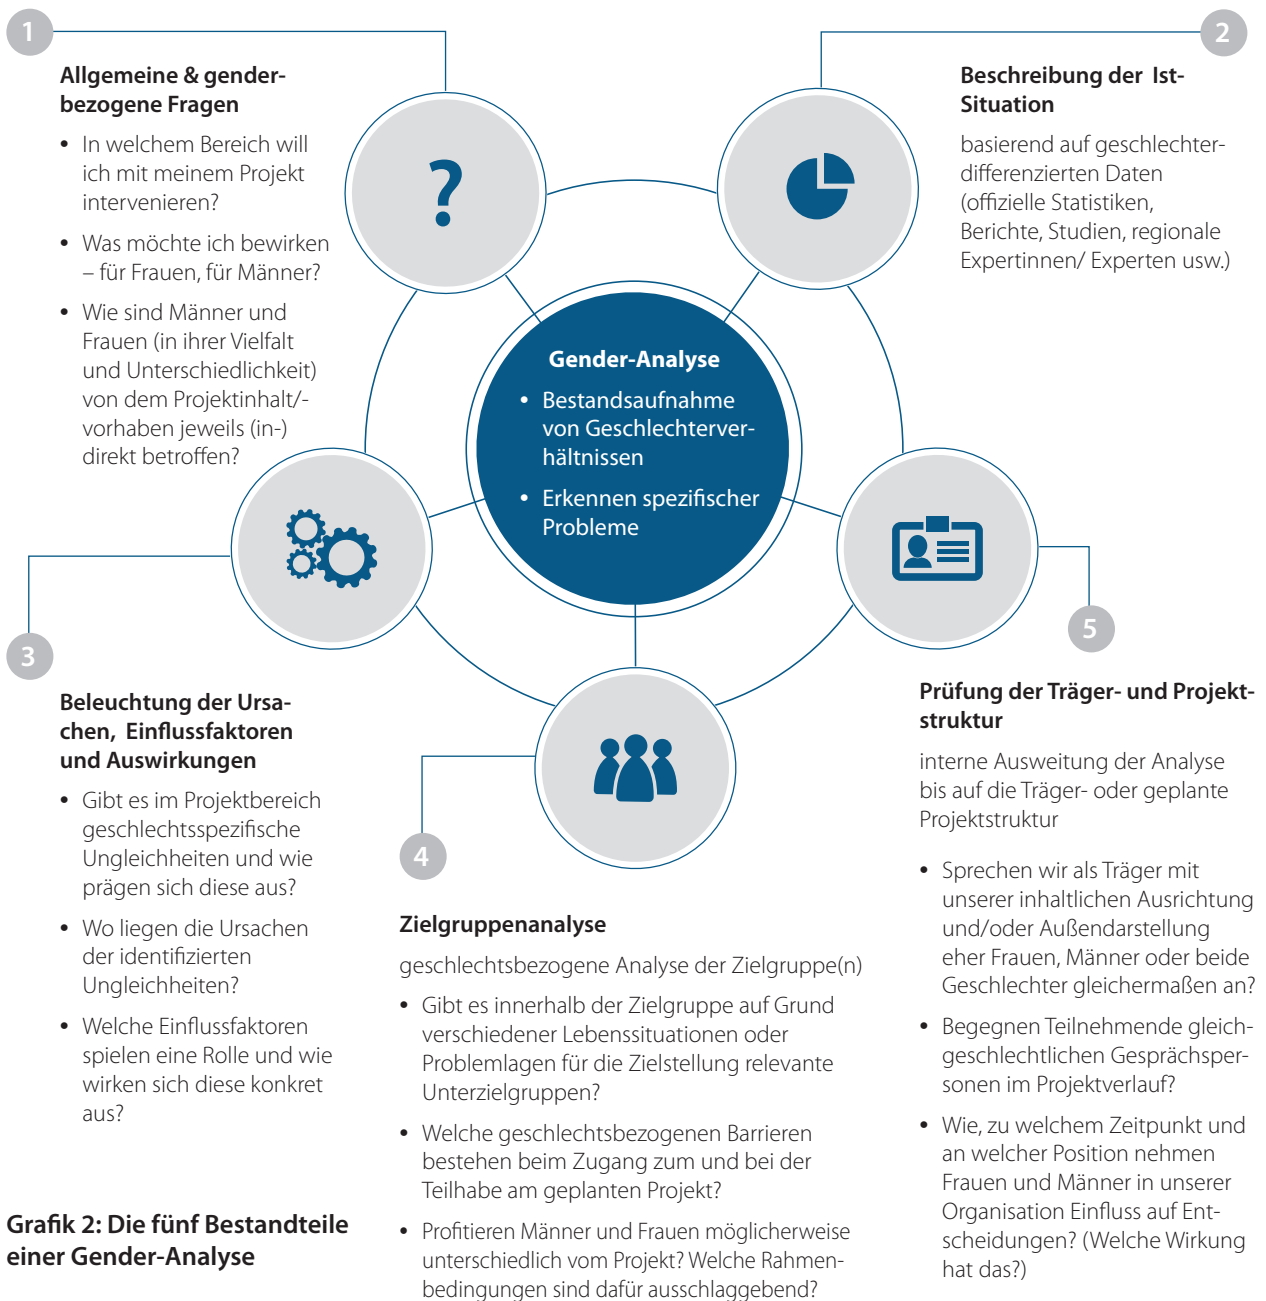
1

Allgemeine & genderbezogene Fragen

• In welchem Bereich will ich mit meinem Projekt intervenieren?

• Was möchte ich bewirken – für Frauen, für Männer?

• Wie sind Männer und Frauen (in ihrer Vielfalt und Unterschiedlichkeit) von dem Projektinhalt/-vorhaben jeweils (in-) direkt betroffen?

2

Beschreibung der Ist-Situation

basierend auf geschlechterdifferenzierten Daten (offizielle Statistiken, Berichte, Studien, regionale Expertinnen/ Experten usw.)

?

Gender-Analyse

• Bestandsaufnahme von Geschlechterverhältnissen

• Erkennen spezifischer Probleme

3

Beleuchtung der Ursachen, Einflussfaktoren und Auswirkungen

• Gibt es im Projektbereich geschlechtsspezifische Ungleichheiten und wie prägen sich diese aus?

• Wo liegen die Ursachen der identifizierten Ungleichheiten?

• Welche Einflussfaktoren spielen eine Rolle und wie wirken sich diese konkret aus?

5

Prüfung der Träger- und Projektstruktur

interne Ausweitung der Analyse bis auf die Träger- oder geplante Projektstruktur

• Sprechen wir als Träger mit unserer inhaltlichen Ausrichtung und/oder Außendarstellung eher Frauen, Männer oder beide Geschlechter gleichermaßen an?

• Begegnen Teilnehmende gleichgeschlechtlichen Gesprächspersonen im Projektverlauf?

• Wie, zu welchem Zeitpunkt und an welcher Position nehmen Frauen und Männer in unserer Organisation Einfluss auf Entscheidungen? (Welche Wirkung hat das?)

4

Zielgruppenanalyse

geschlechtsbezogene Analyse der Zielgruppe(n)

• Gibt es innerhalb der Zielgruppe auf Grund verschiedener Lebenssituationen oder Problemlagen für die Zielstellung relevante Unterzielgruppen?

• Welche geschlechtsbezogenen Barrieren bestehen beim Zugang zum und bei der Teilhabe am geplanten Projekt?

• Profitieren Männer und Frauen möglicherweise unterschiedlich vom Projekt? Welche Rahmenbedingungen sind dafür ausschlaggebend?

Grafik 2: Die fünf Bestandteile einer Gender-Analyse